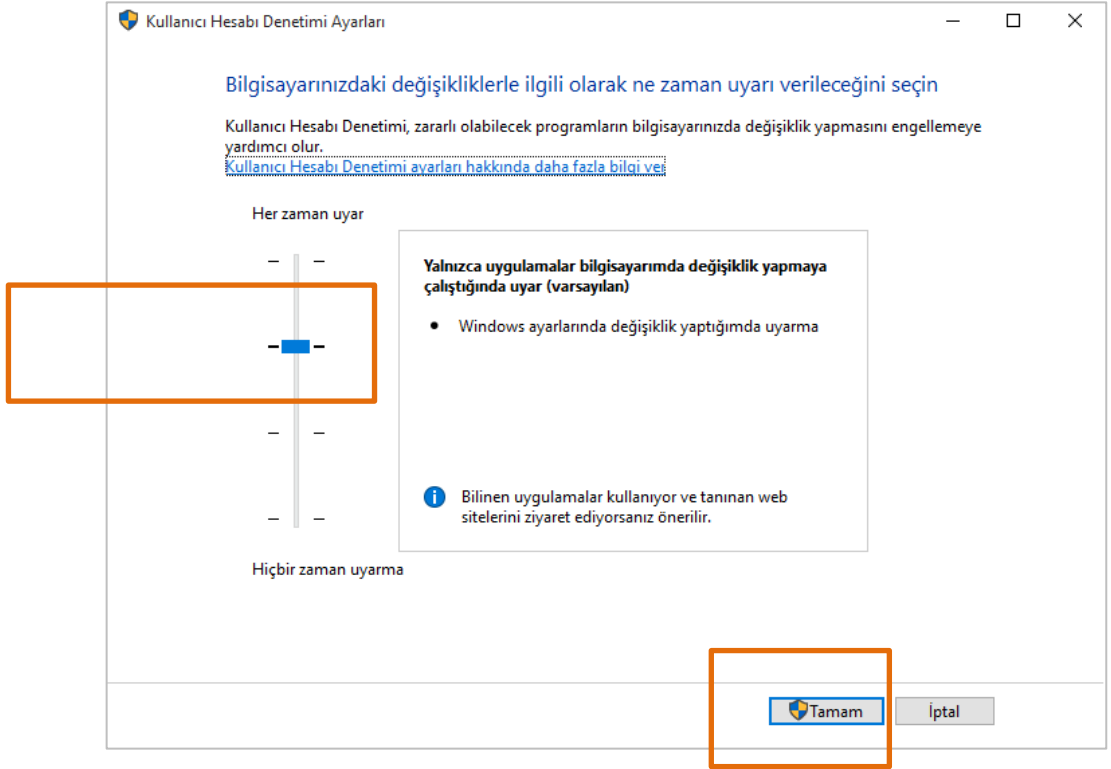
Kullanıcı Hesabı Denetimi Ayarları

Bilgisayarınızdaki değişikliklerle ilgili olarak ne zaman uyarı verileceğini seçin

Kullanıcı Hesabı Denetimi, zararlı olabilecek programların bilgisayarınızda değişiklik yapmasını engellemeye yardımcı olur.
Kullanıcı Hesabı Denetimi ayarları hakkında daha fazla bilgi ver

Her zaman uyar

Yalnızca uygulamalar bilgisayarımda değişiklik yapmaya çalıştığında uyar (varsayılan)

• Windows ayarlarında değişiklik yaptığımda uyarma

Bilinen uygulamalar kullanıyor ve tanınan web sitelerini ziyaret ediyorsanız önerilir.

Hiçbir zaman uyarma

Tamam
İptal